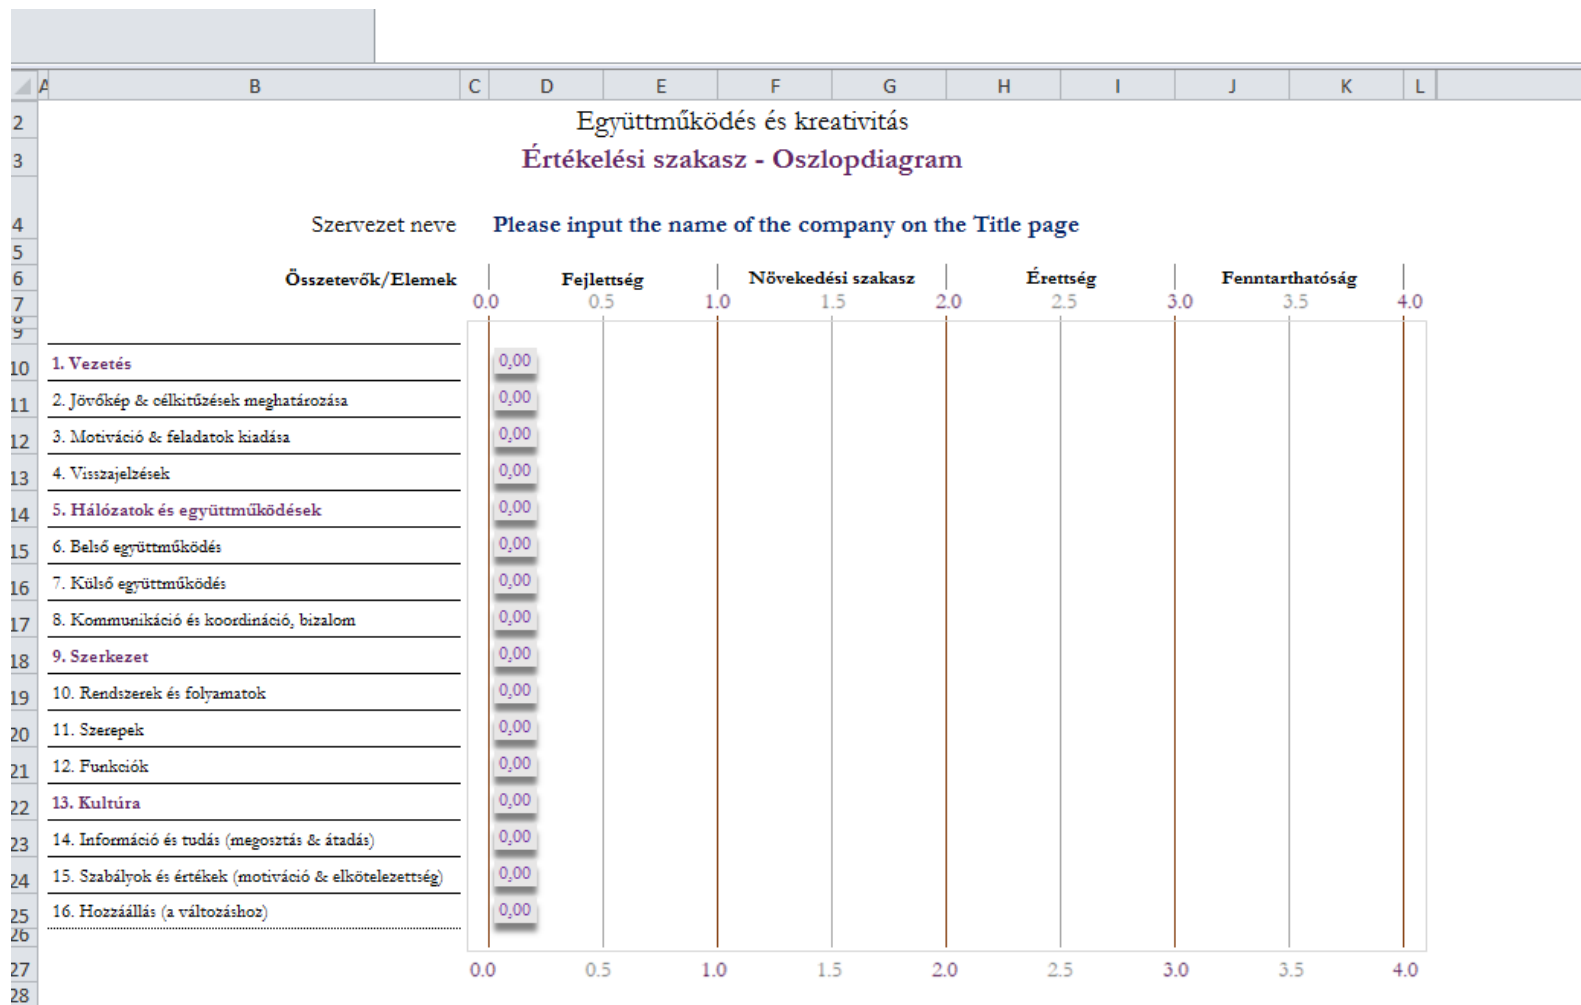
A B C D E F G H I J K L

2 Együttműködés és kreativitás
3 Értékelési szakasz - Oszlopdiagram

4 Szervezet neve Please input the name of the company on the Title page
5
6 Összetevők/Elemek Fejlettség Növekedési szakasz Érettség Fenntarthatóság
7 0.0 0.5 1.0 1.5 2.0 2.5 3.0 3.5 4.0
8
9

| | | |
|---|---|---|
| 10 | 1. Vezetés | 0,00 |
| 11 | 2. Jövőkép & célkitűzések meghatározása | 0,00 |
| 12 | 3. Motiváció & feladatok kiadása | 0,00 |
| 13 | 4. Visszajelzések | 0,00 |
| 14 | 5. Hálózatok és együttműködések | 0,00 |
| 15 | 6. Belső együttműködés | 0,00 |
| 16 | 7. Külső együttműködés | 0,00 |
| 17 | 8. Kommunikáció és koordináció, bizalom | 0,00 |
| 18 | 9. Szerkezet | 0,00 |
| 19 | 10. Rendszerek és folyamatok | 0,00 |
| 20 | 11. Szerepek | 0,00 |
| 21 | 12. Funkciók | 0,00 |
| 22 | 13. Kultúra | 0,00 |
| 23 | 14. Információ és tudás (megosztás & átadás) | 0,00 |
| 24 | 15. Szabályok és értékek (motiváció & elkötelezettség) | 0,00 |
| 25 | 16. Hozzáállás (a változáshoz) | 0,00 |

26
27 0.0 0.5 1.0 1.5 2.0 2.5 3.0 3.5 4.0
28